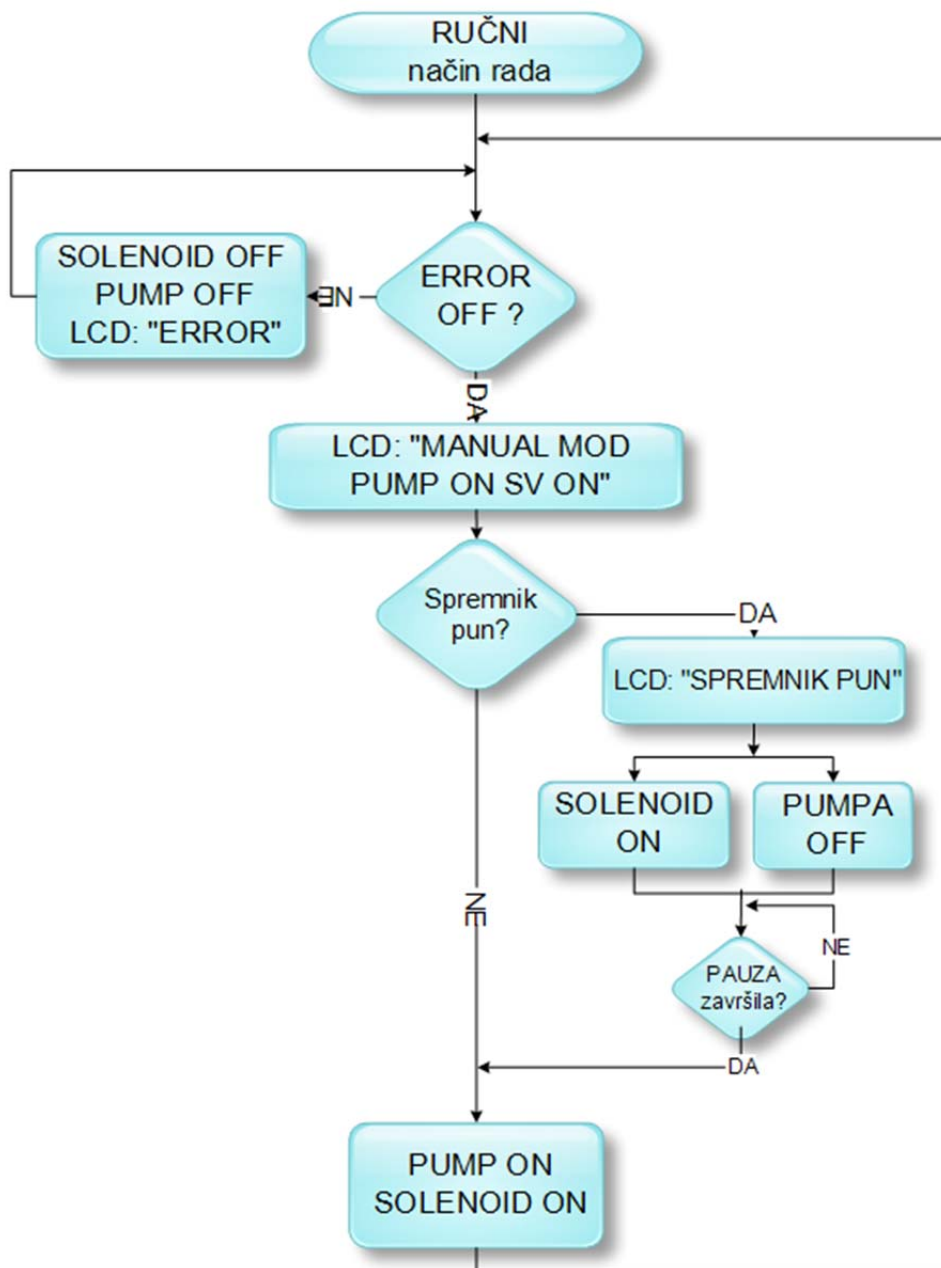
RUČNI
način rada

SOLENOID OFF
PUMP OFF
LCD: "ERROR"

NE

ERROR
OFF ?

DA

LCD: "MANUAL MOD
PUMP ON SV ON"

Spremnik
pun?

DA

LCD: "SPREMNIK PUN"

SOLENOID
ON

PUMPA
OFF

NE

NE

PAUZA
završila?

DA

PUMP ON
SOLENOID ON